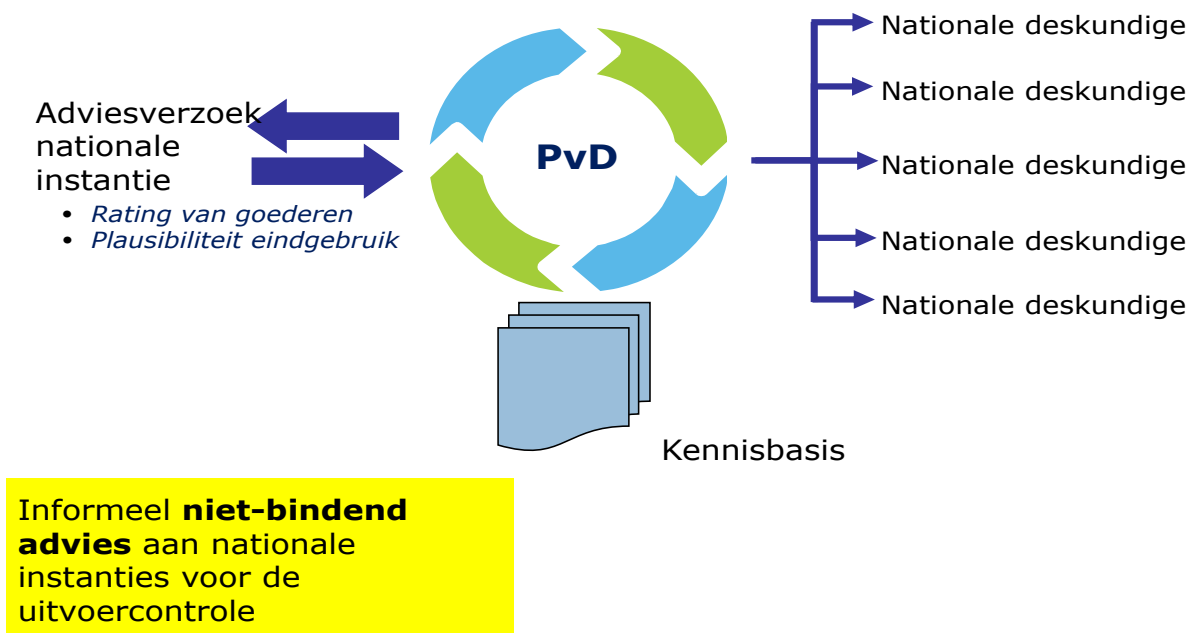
Adviesverzoek nationale instantie
• Rating van goederen
• Plausibiliteit eindgebruik

PvD

Nationale deskundige
Nationale deskundige
Nationale deskundige
Nationale deskundige
Nationale deskundige

Kennisbasis

Informeel **niet-bindend advies** aan nationale instanties voor de uitvoercontrole